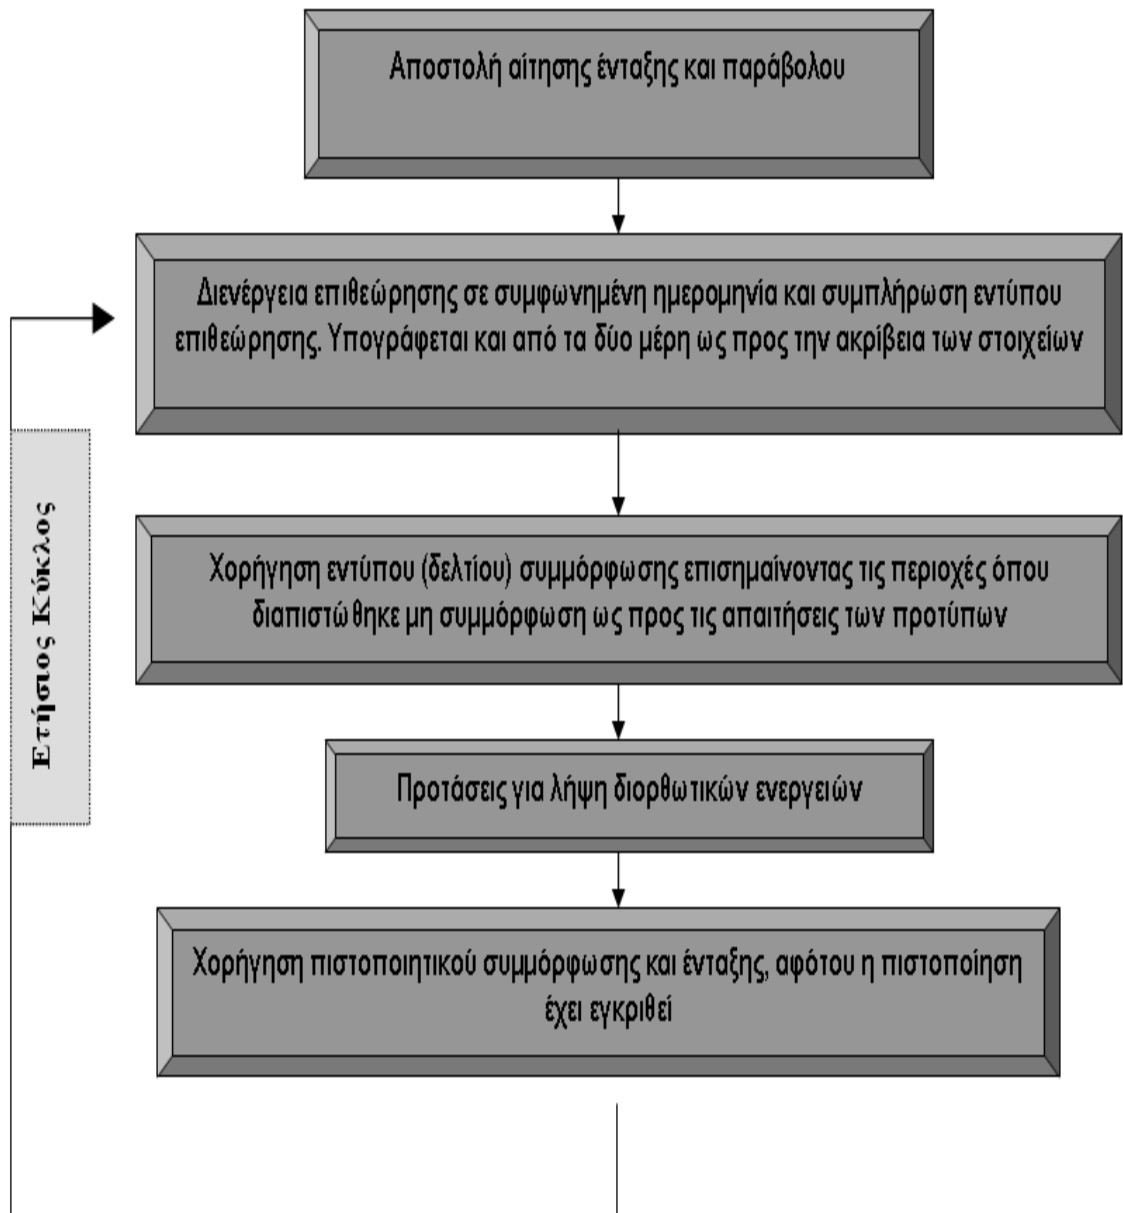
Αποστολή αίτησης ένταξης και παράβολου

Διενέργεια επιθεώρησης σε συμφωνημένη ημερομηνία και συμπλήρωση εντύπου επιθεώρησης. Υπογράφεται και από τα δύο μέρη ως προς την ακρίβεια των στοιχείων

Ετήσιος Κύκλος

Χορήγηση εντύπου (δελτίου) συμμόρφωσης επισημαίνοντας τις περιοχές όπου διαπιστώθηκε μη συμμόρφωση ως προς τις απαιτήσεις των προτύπων

Προτάσεις για λήψη διορθωτικών ενεργειών

Χορήγηση πιστοποιητικού συμμόρφωσης και ένταξης, αφότου η πιστοποίηση έχει εγκριθεί